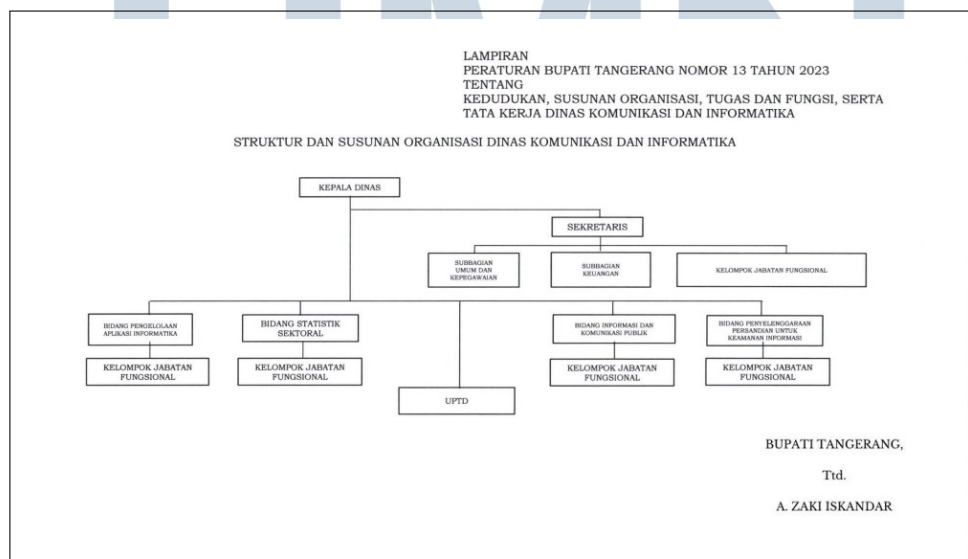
LAMPIRAN
PERATURAN BUPATI TANGERANG NOMOR 13 TAHUN 2023
TENTANG
KEDUDUKAN, SUSUNAN ORGANISASI, TUGAS DAN FUNGSI, SERTA TATA KERJA DINAS KOMUNIKASI DAN INFORMATIKA

STRUKTUR DAN SUSUNAN ORGANISASI DINAS KOMUNIKASI DAN INFORMATIKA

KEPALA DINAS

SEKRETARIS

SUBBAGIAN UMUM DAN KEPEGAWAIAN

SUBBAGIAN KEUANGAN

KELOMPOK JABATAN FUNGSIONAL

BIDANG PENGELOLAAN APLIKASI INFORMATIKA

KELOMPOK JABATAN FUNGSIONAL

BIDANG STATISTIK SEKTORAL

KELOMPOK JABATAN FUNGSIONAL

UPTD

BIDANG INFORMASI DAN KOMUNIKASI PUBLIK

KELOMPOK JABATAN FUNGSIONAL

BIDANG PENYELENGGARAAN PERSANDIAN UNTUK KEAMANAN INFORMASI

KELOMPOK JABATAN FUNGSIONAL

BUPATI TANGERANG,

Ttd.

A. ZAKI ISKANDAR